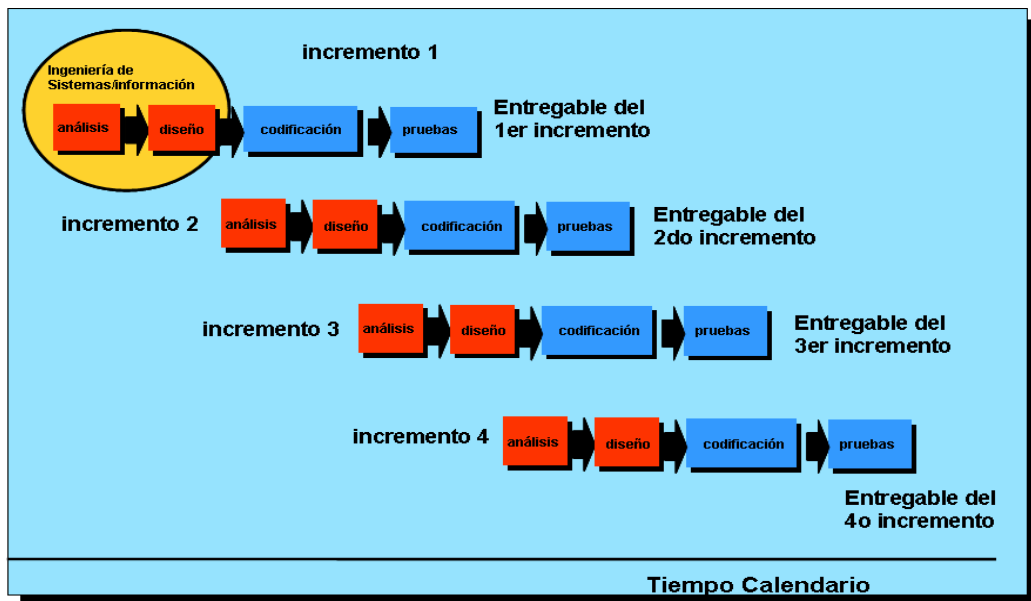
incremento 1

Ingeniería de Sistemas/información

análisis

diseño

codificación

pruebas

Entregable del 1er incremento

incremento 2

análisis

diseño

codificación

pruebas

Entregable del 2do incremento

incremento 3

análisis

diseño

codificación

pruebas

Entregable del 3er incremento

incremento 4

análisis

diseño

codificación

pruebas

Entregable del 4o incremento

Tiempo Calendario